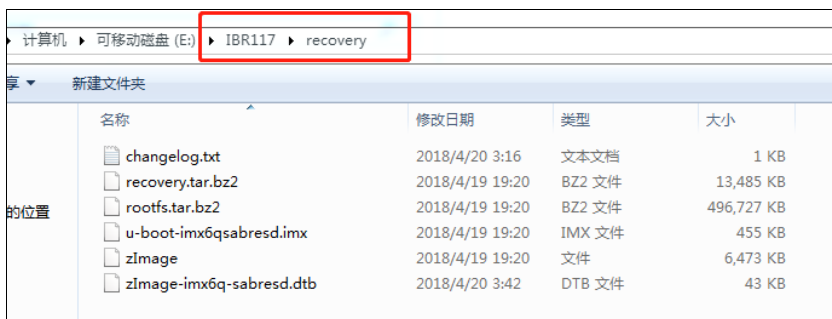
▸ 计算机 ▸ 可移动磁盘 (E:) ▸ IBR117 ▸ recovery

享 ▾ 新建文件夹

的位置

| 名称 | 修改日期 | 类型 | 大小 |
|---|---|---|---|
| changelog.txt | 2018/4/20 3:16 | 文本文档 | 1 KB |
| recovery.tar.bz2 | 2018/4/19 19:20 | BZ2 文件 | 13,485 KB |
| rootfs.tar.bz2 | 2018/4/19 19:20 | BZ2 文件 | 496,727 KB |
| u-boot-imx6qsabresd.imx | 2018/4/19 19:20 | IMX 文件 | 455 KB |
| zImage | 2018/4/19 19:20 | 文件 | 6,473 KB |
| zImage-imx6q-sabresd.dtb | 2018/4/20 3:42 | DTB 文件 | 43 KB |